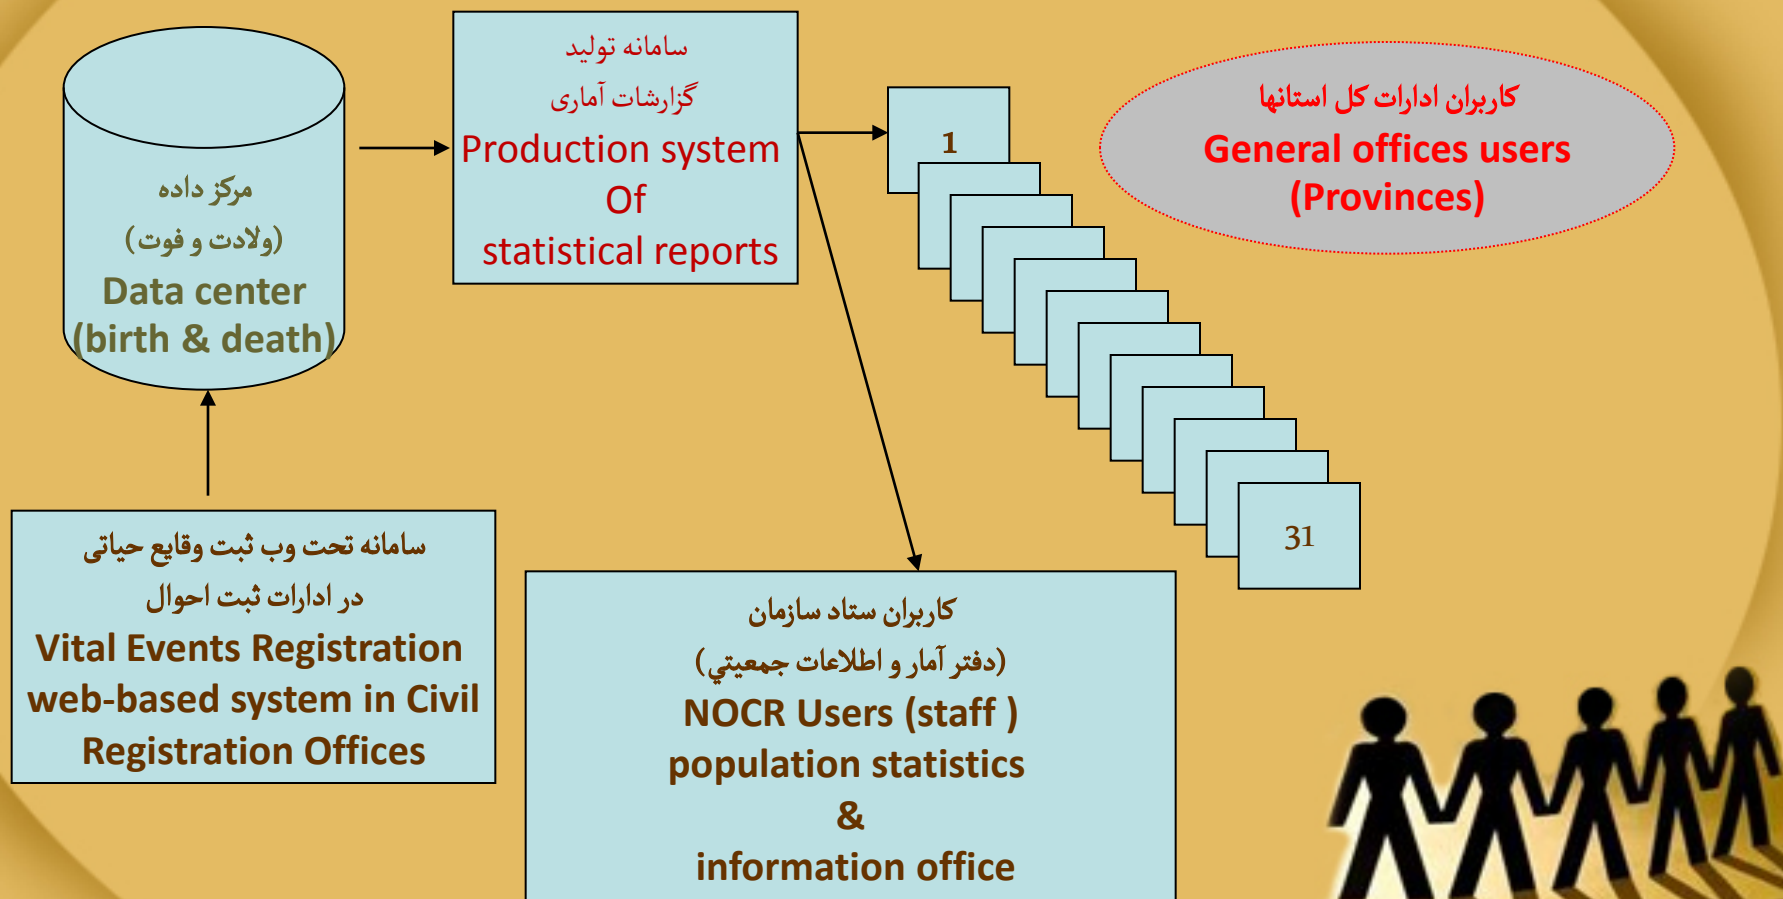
مرکز داده
(ولادت و فوت)
Data center
(birth & death)

سامانه تولید
گزارشات آماری
Production system
Of
statistical reports

1

31

کاربران ادارات کل استانها
General offices users
(Provinces)

سامانه تحت وب ثبت وقایع حیاتی
در ادارات ثبت احوال
Vital Events Registration web-based system in Civil Registration Offices

کاربران ستاد سازمان
(دفتر آمار و اطلاعات جمعيتي)
NOCR Users (staff )
population statistics
&
information office